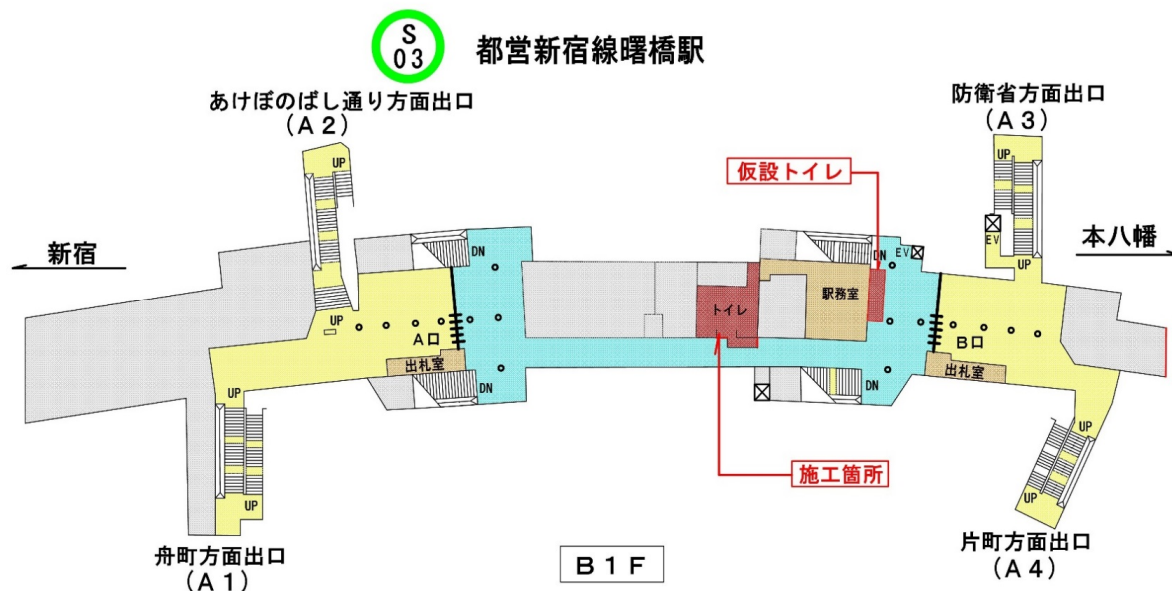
S
03
都営新宿線曙橋駅

あけぼのばし通り方面出口
（A２）

防衛省方面出口
（A３）

仮設トイレ

新宿

本八幡

UP
UP
DN
DN
EV
EV
UP
UP
A口
トイレ
駅務室
B口
出札室
出札室
DN
DN
UP
UP
UP

施工箇所

舟町方面出口
（A１）

B１F

片町方面出口
（A４）